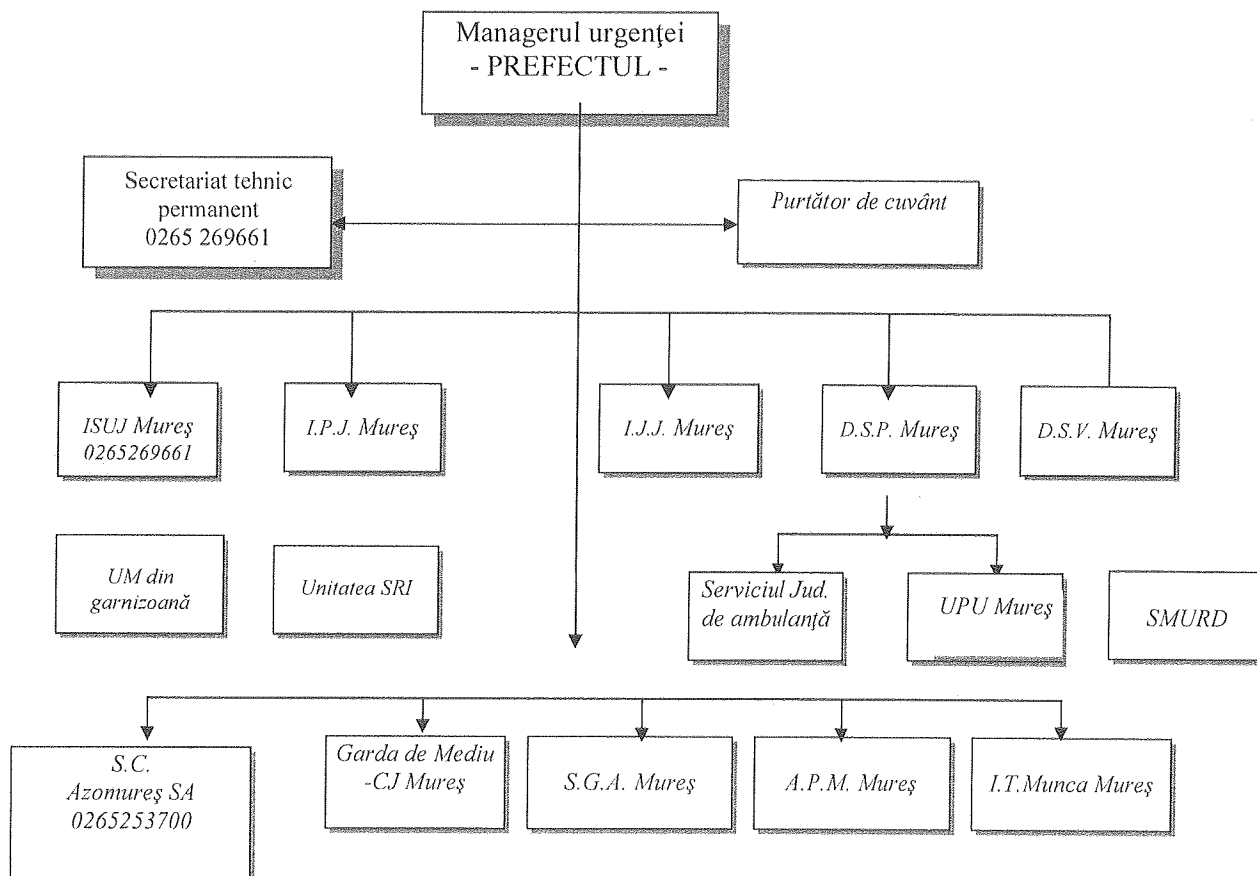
Managerul urgenţei
- PREFECTUL -

Secretariat tehnic permanent
0265 269661

Purtător de cuvânt

ISUJ Mureş
0265269661

I.P.J. Mureş

I.J.J. Mureş

D.S.P. Mureş

D.S.V. Mureş

UM din garnizoană

Unitatea SRI

Serviciul Jud. de ambulanţă

UPU Mureş

SMURD

S.C. Azomureş SA
0265253700

Garda de Mediu -CJ Mureş

S.G.A. Mureş

A.P.M. Mureş

I.T.Munca Mureş